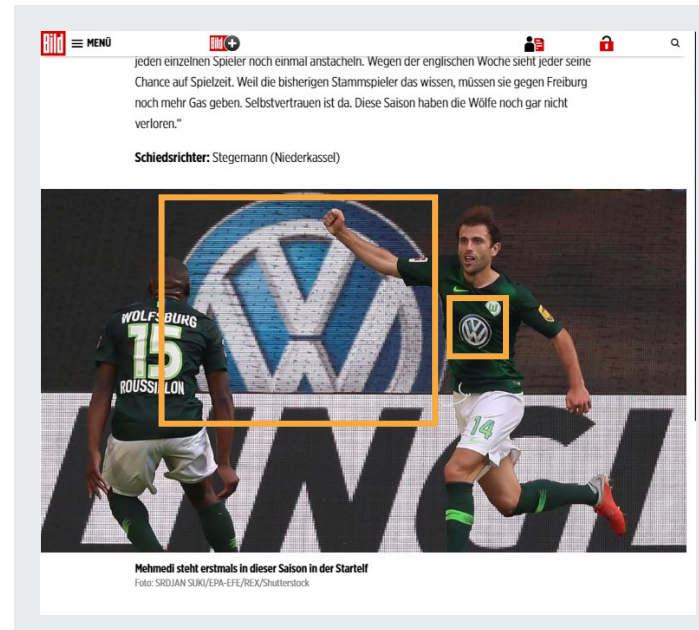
Bild MENÜ Bild+

jeden einzelnen Spieler noch einmal anstacheln. Wegen der englischen Woche sieht jeder seine Chance auf Spielzeit. Weil die bisherigen Stammspieler das wissen, müssen sie gegen Freiburg noch mehr Gas geben. Selbstvertrauen ist da. Diese Saison haben die Wölfe noch gar nicht verloren."

**Schiedsrichter:** Stegemann (Niederkassel)

WOLFSBURG 15 ROUSSILLON

14

**Mehmedi steht erstmals in dieser Saison in der Startelf**
Foto: SRDJAN SUKI/EPA-EFE/REX/Shutterstock